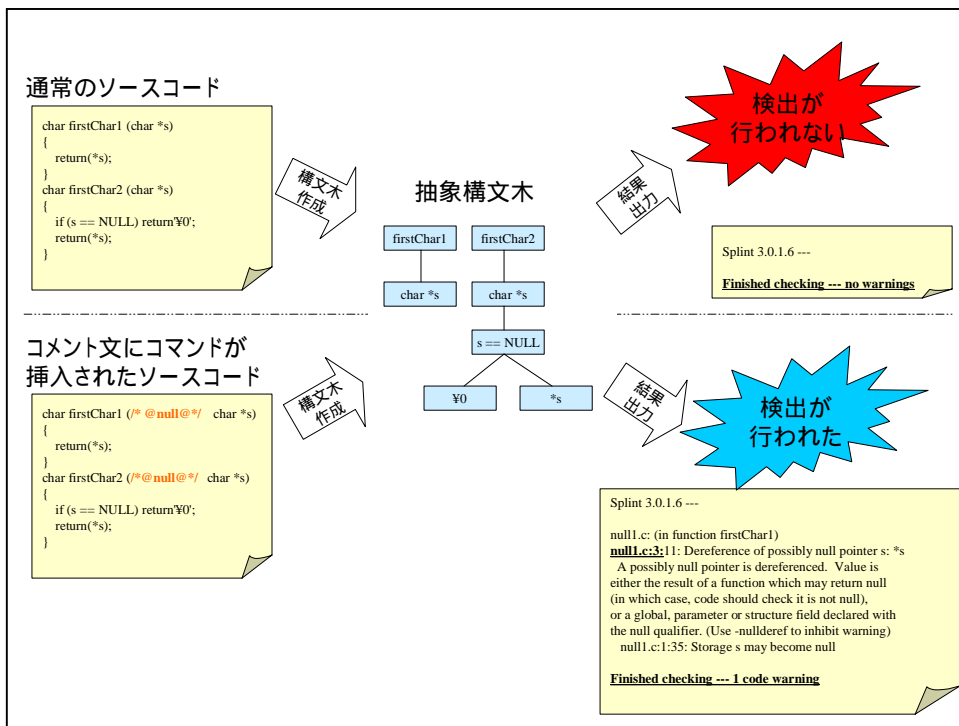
通常のソースコード

char firstChar1 (char *s)
{
return(*s);
}
char firstChar2 (char *s)
{
if (s == NULL) return'¥0';
return(*s);
}

構文木作成

抽象構文木

結果出力

検出が行われない

Splint 3.0.1.6 ---

Finished checking --- no warnings

firstChar1

firstChar2

char *s

char *s

s == NULL

¥0

*s

コメント文にコマンドが挿入されたソースコード

char firstChar1 (/* @null@*/ char *s)
{
return(*s);
}
char firstChar2 (/*@null@*/ char *s)
{
if (s == NULL) return'¥0';
return(*s);
}

構文木作成

結果出力

検出が行われた

Splint 3.0.1.6 ---

null1.c: (in function firstChar1)
null1.c:3:11: Dereference of possibly null pointer s: *s
A possibly null pointer is dereferenced. Value is either the result of a function which may return null (in which case, code should check it is not null), or a global, parameter or structure field declared with the null qualifier. (Use -nullderef to inhibit warning)
null1.c:1:35: Storage s may become null

Finished checking --- 1 code warning